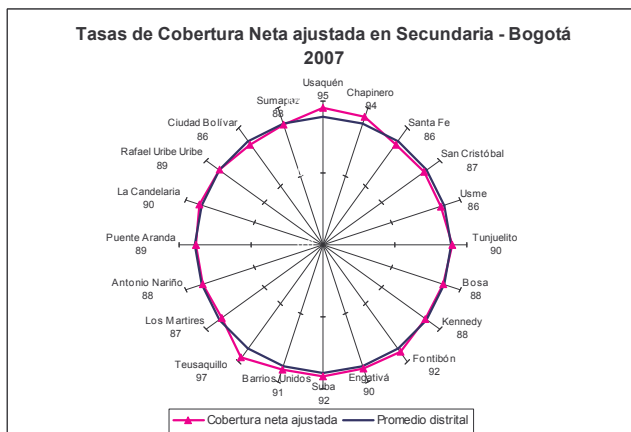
Tasas de Cobertura Neta ajustada en Secundaria - Bogotá 2007

Usaquén
95

Chapinero
94

Santa Fe
86

San Cristóbal
87

Usme
86

Tunjuelito
90

Bosa
88

Kennedy
88

Fontibón
92

Engativá
90

Suba
92

Barrios Unidos
91

Teusaquillo
97

Los Martires
87

Antonio Nariño
88

Puente Aranda
89

La Candelaria
90

Rafael Uribe Uribe
89

Ciudad Bolívar
86

Sumapaz
86

Cobertura neta ajustada
Promedio distrital